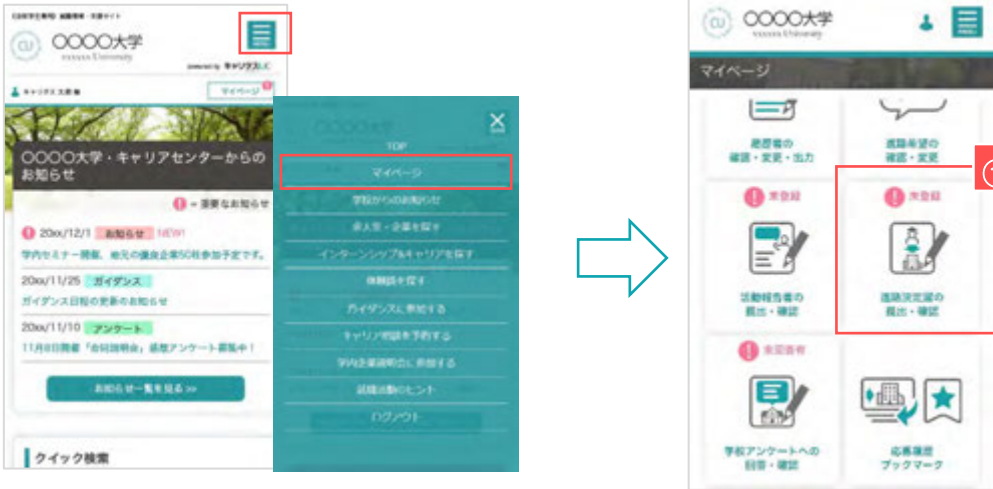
〇〇〇〇大学
xxxxxx University
powered by キャリタスUC
キャリタス 太郎 様
マイページ

〇〇〇〇大学・キャリアセンターからのお知らせ

= 重要なお知らせ

20xx/12/1 お知らせ NEW!
学内セミナー開催、地元の優良企業50社参加予定です。

20xx/11/25 ガイダンス
ガイダンス日程の更新のお知らせ

20xx/11/10 アンケート
11月8日開催「合同説明会」感想アンケート募集中！

お知らせ一覧を見る >>

クイック検索

TOP
マイページ
学校からのお知らせ
求人票・企業を探す
インターンシップ&キャリアを探す
体験談を探す
ガイダンスに参加する
キャリア相談を予約する
学内企業説明会に参加する
就職活動のヒント
ログアウト

〇〇〇〇大学
xxxxxx University
マイページ

履歴書の
確認・変更・出力

進路希望の
確認・変更

未登録
活動報告書の
提出・確認

未登録
進路決定届の
提出・確認

未回答有
学校アンケートへの
回答・確認

応募履歴
ブックマーク